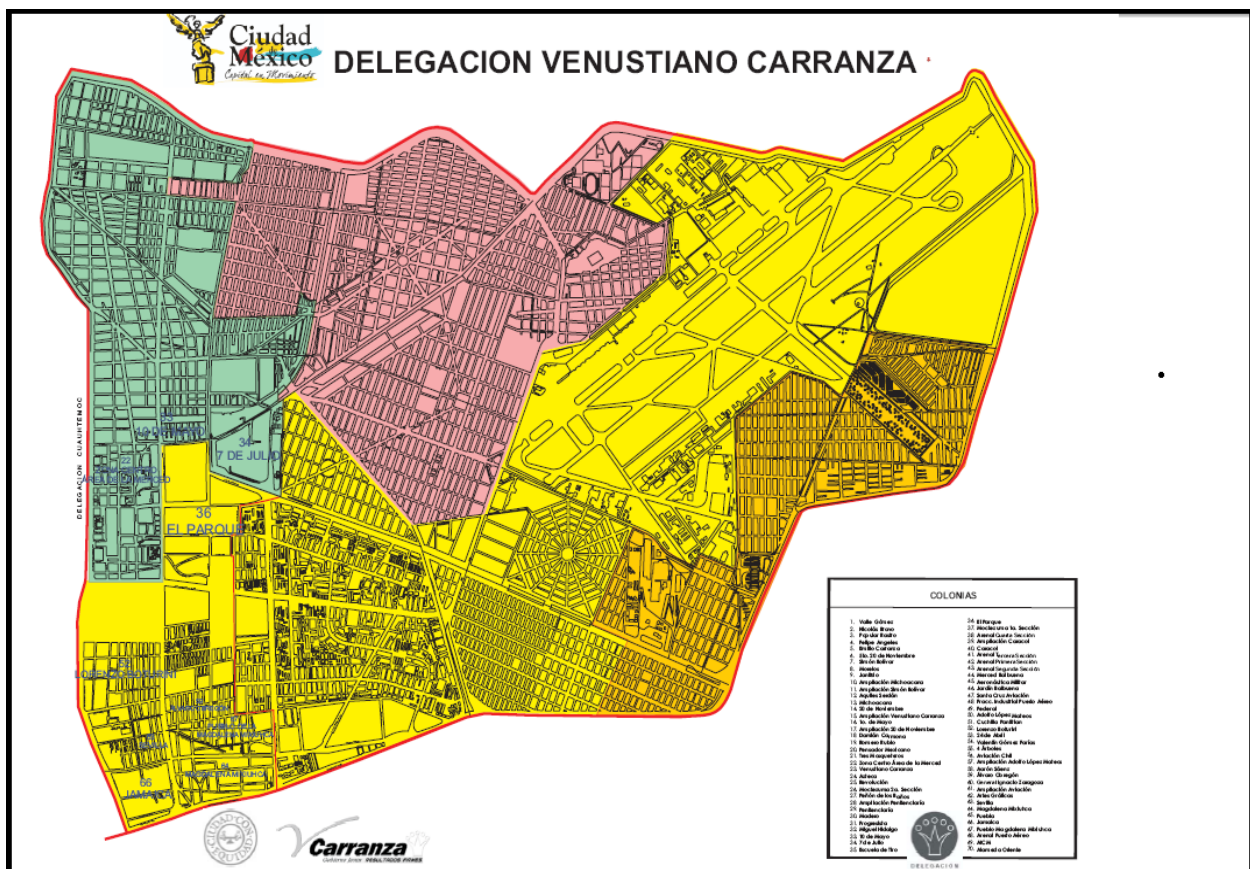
Ciudad de México
Capital en Movimiento

DELEGACION VENUSTIANO CARRANZA

DELEGACION CUAUHTEMOC

19 20 DE NOVIEMBRE

34 7 DE JULIO

36 EL PARQUE

66 JAMAICA

COLONIAS

1. Valle Gómez
2. Nicolás Bravo
3. Popular Rastro
4. Felipe Angeles
5. Emilio Carranza
6. Elio. 20 de Noviembre
7. Simón Bolívar
8. Morelos
9. Janitzio
10. Ampliación Michoacana
11. Ampliación Simón Bolívar
12. Aquiles Serdán
13. Michoacana
14. 20 de Noviembre
15. Ampliación Venustiano Carranza
16. 1o. de Mayo
17. Ampliación 20 de Noviembre
18. Damián Carmona
19. Romero Rubio
20. Pensador Mexicano
21. Tres Mosqueteros
22. Zona Centro Área de la Merced
23. Venustiano Carranza
24. Azteca
25. Revolución
26. Moctezuma 2a. Sección
27. Peñón de los Baños
28. Ampliación Penitenciaría
29. Penitenciaría
30. Madero
31. Progresista
32. Miguel Hidalgo
33. 10 de Mayo
34. 7 de Julio
35. Escuela de Tiro
36. El Parque
37. Moctezuma 1a. Sección
38. Arenal Cuarta Sección
39. Ampliación Caracol
40. Caracol
41. Arenal Tercera Sección
42. Arenal Primera Sección
43. Arenal Segunda Sección
44. Merced Balbuena
45. Aeronáutica Militar
46. Jardín Balbuena
47. Santa Cruz Aviación
48. Fracc. Industrial Puerto Aéreo
49. Federal
50. Adolfo López Mateos
51. Cuchilla Pantitlán
52. Lorenzo Boturini
53. Sevilla
54. Valentín Gómez Farías
55. 4 Árboles
56. Aviación Civil
57. Ampliación Adolfo López Mateos
58. Jardín Sánchez
59. Álvaro Obregón
60. General Ignacio Zaragoza
61. Ampliación Aviación
62. Artes Gráficas
63. Sevilla
64. Magdalena Mixiuhca
65. Puebla
66. Jamaica
67. Pueblo Magdalena Mixiuhca
68. Arenal Puerto Aéreo
69. AICM
70. Alameda Oriente

DELEGACION

Carranza
Gobierno Juntos RESULTADOS FIRMES